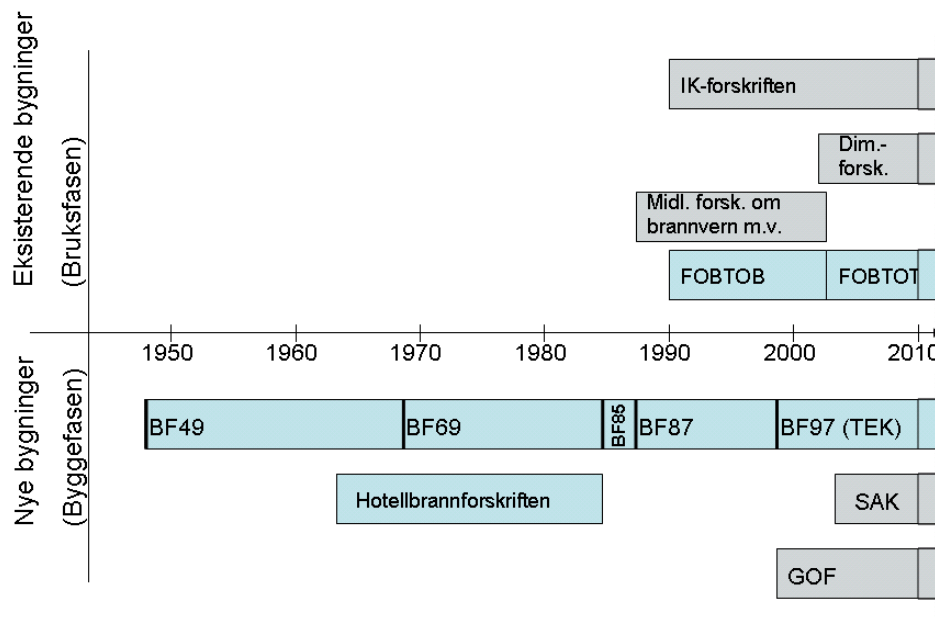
Eksisterende bygninger
(Bruksfasen)

IK-forskriften

Dim.-
forsk.

Midl. forsk. om
brannvern m.v.

FOBTOB

FOBTOT

1950
1960
1970
1980
1990
2000
2010

Nye bygninger
(Byggefasen)

BF49
BF69
BF85
BF87
BF97 (TEK)

Hotellbrannforskriften

SAK

GOF